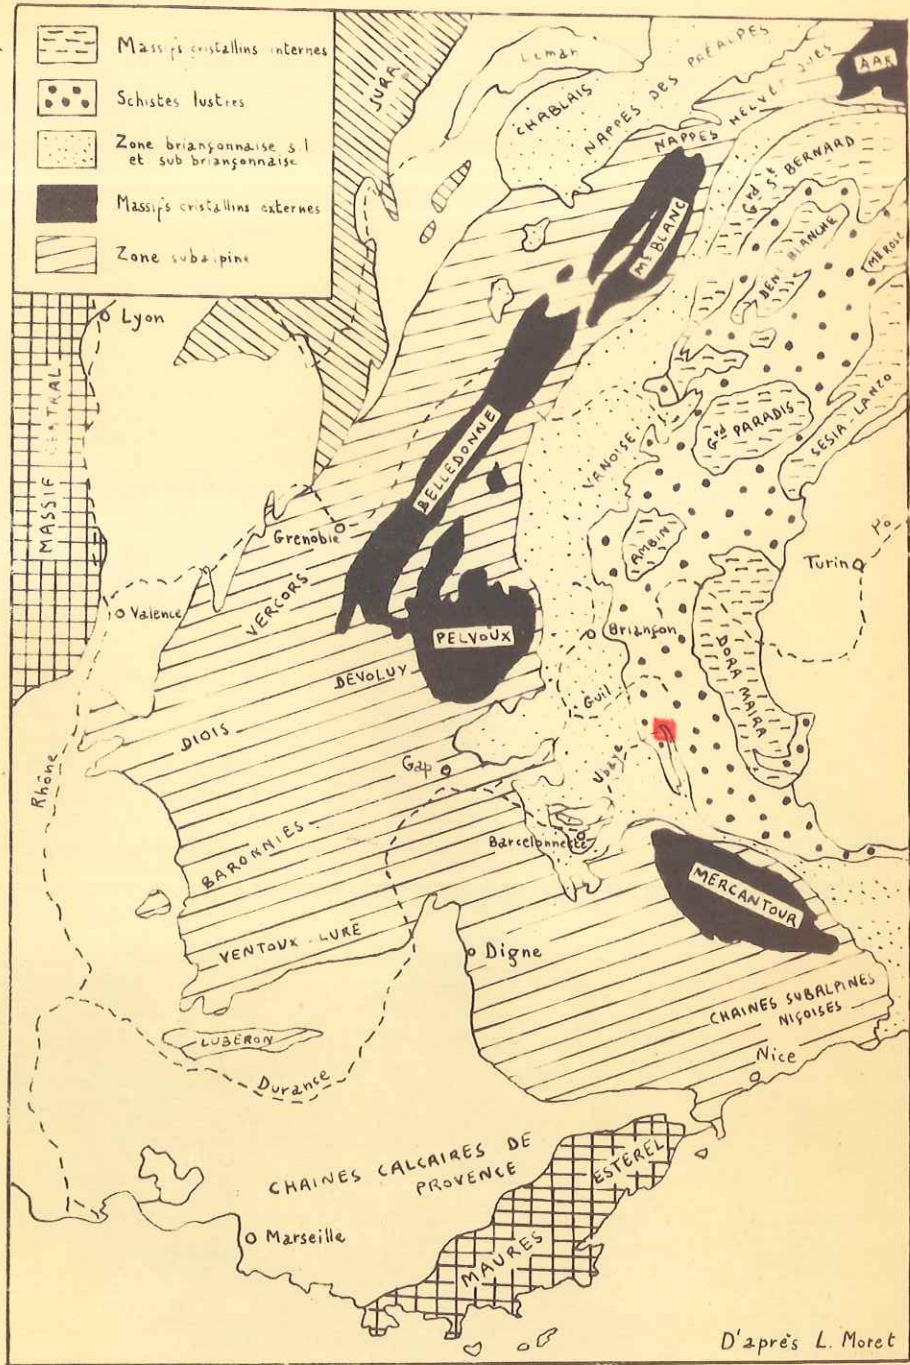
Massifs cristallins internes
Schistes lustrés
Zone briançonnaise s.l et sub briançonnaise
Massifs cristallins externes
Zone subalpine

JURA
Leman
CHABLAIS
NAPPES DES PREALPES
NAPPES HELVETIQUES
AAR
Mt BLANC
Gd St BERNARD
DENT BLANCHE
Mt ROSE
Lyon
MASSIF CENTRAL
BELLEDONNE
VANOISE
Gd PARADIS
SESIA LANZO
Grenoble
AMBIN
Turin
Po
Valence
VERCORS
PELVOUX
Briançon
DORA MAIRA
DEVOLUY
Guil
DIOIS
Gap
Ubaye
Rhône
BARONNIES
Barcelonnette
MERCANTOUR
VENTOUX LURE
Digne
CHAINES SUBALPINES NIÇOISES
LUBERON
Nice
Durance
CHAINES CALCAIRES DE PROVENCE
ESTEREL
MAURES
Marseille

D'après L. Moret